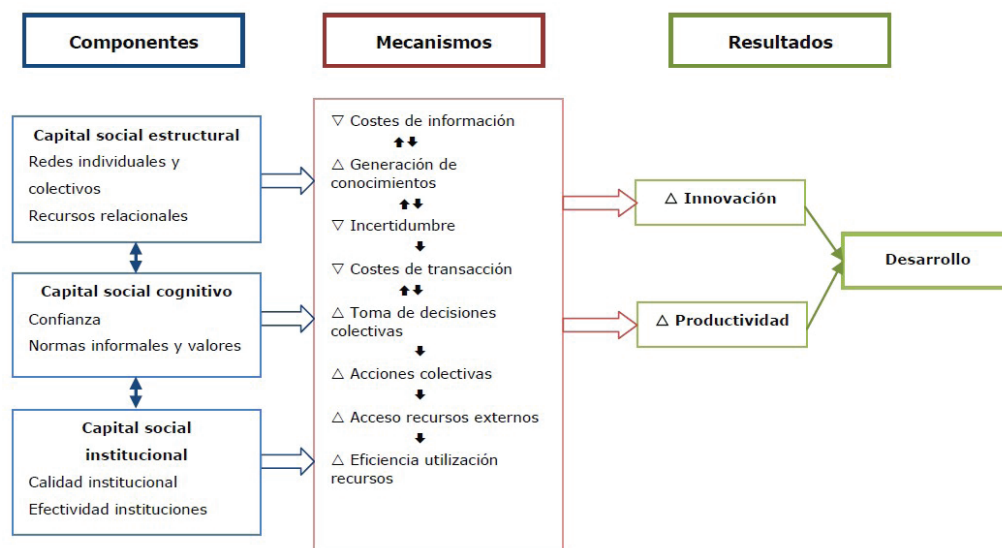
Componentes

Mecanismos

Resultados

Capital social estructural
Redes individuales y colectivos
Recursos relacionales

Capital social cognitivo
Confianza
Normas informales y valores

Capital social institucional
Calidad institucional
Efectividad instituciones

▽ Costes de información
△ Generación de conocimientos
▽ Incertidumbre
▽ Costes de transacción
△ Toma de decisiones colectivas
△ Acciones colectivas
△ Acceso recursos externos
△ Eficiencia utilización recursos

△ Innovación

△ Productividad

Desarrollo